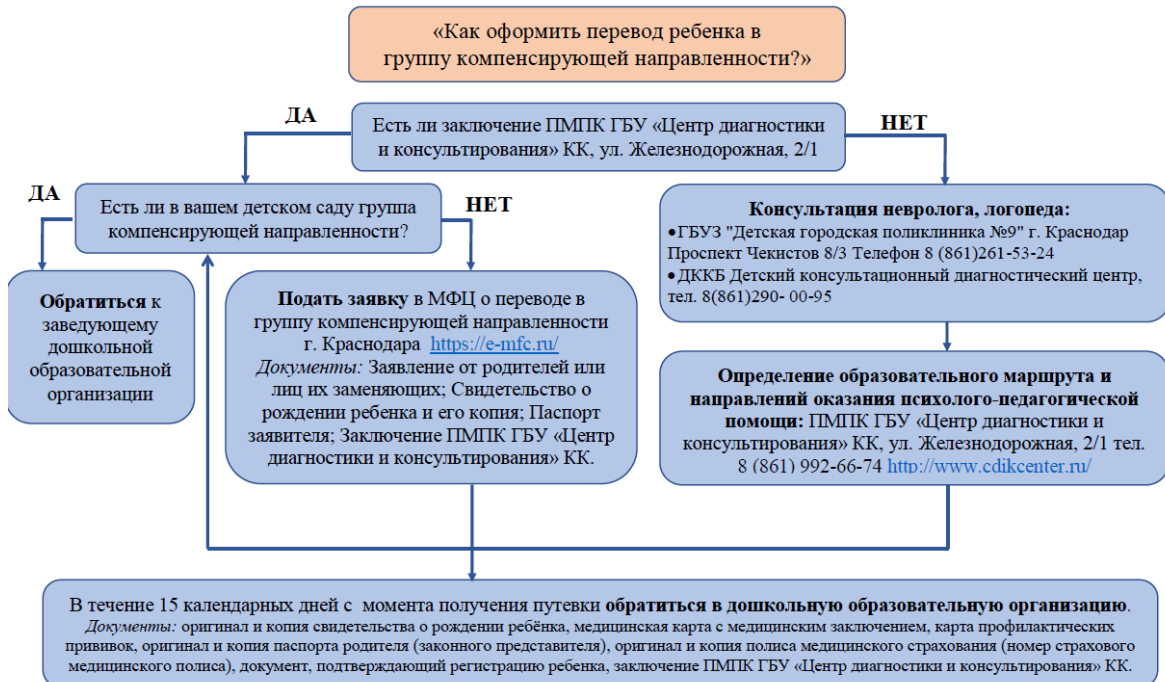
«Как оформить перевод ребенка в группу компенсирующей направленности?»

ДА

Есть ли заключение ПМПК ГБУ «Центр диагностики и консультирования» КК, ул. Железнодорожная, 2/1

НЕТ

ДА

Есть ли в вашем детском саду группа компенсирующей направленности?

НЕТ

Консультация невролога, логопеда:
•ГБУЗ "Детская городская поликлиника №9" г. Краснодар Проспект Чекистов 8/3 Телефон 8 (861)261-53-24
•ДККБ Детский консультационный диагностический центр, тел. 8(861)290- 00-95

Обратиться к заведующему дошкольной образовательной организации

Подать заявку в МФЦ о переводе в группу компенсирующей направленности г. Краснодара https://e-mfc.ru/
Документы: Заявление от родителей или лиц их заменяющих; Свидетельство о рождении ребенка и его копия; Паспорт заявителя; Заключение ПМПК ГБУ «Центр диагностики и консультирования» КК.

Определение образовательного маршрута и направлений оказания психолого-педагогической помощи: ПМПК ГБУ «Центр диагностики и консультирования» КК, ул. Железнодорожная, 2/1 тел. 8 (861) 992-66-74 http://www.cdikcenter.ru/

В течение 15 календарных дней с момента получения путевки обратиться в дошкольную образовательную организацию.
Документы: оригинал и копия свидетельства о рождении ребёнка, медицинская карта с медицинским заключением, карта профилактических прививок, оригинал и копия паспорта родителя (законного представителя), оригинал и копия полиса медицинского страхования (номер страхового медицинского полиса), документ, подтверждающий регистрацию ребенка, заключение ПМПК ГБУ «Центр диагностики и консультирования» КК.